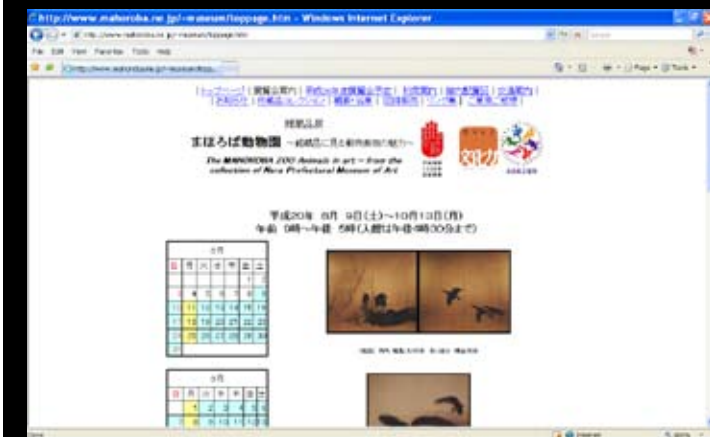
http://www.mahoroba.ne.jp/~museum/toppage.htm - Windows Internet Explorer

File Edit View Favorites Tools Help

まほろば動物園 ~絵画に見る動物の魅力~

The MAHOROBA ZOO Animals in art - from the collection of Nara Prefectural Museum of Art

平成20年 8月 9日(土)~10月13日(月)
午前 9時~午後 5時(入館は午後4時30分まで)

8月

9月

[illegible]